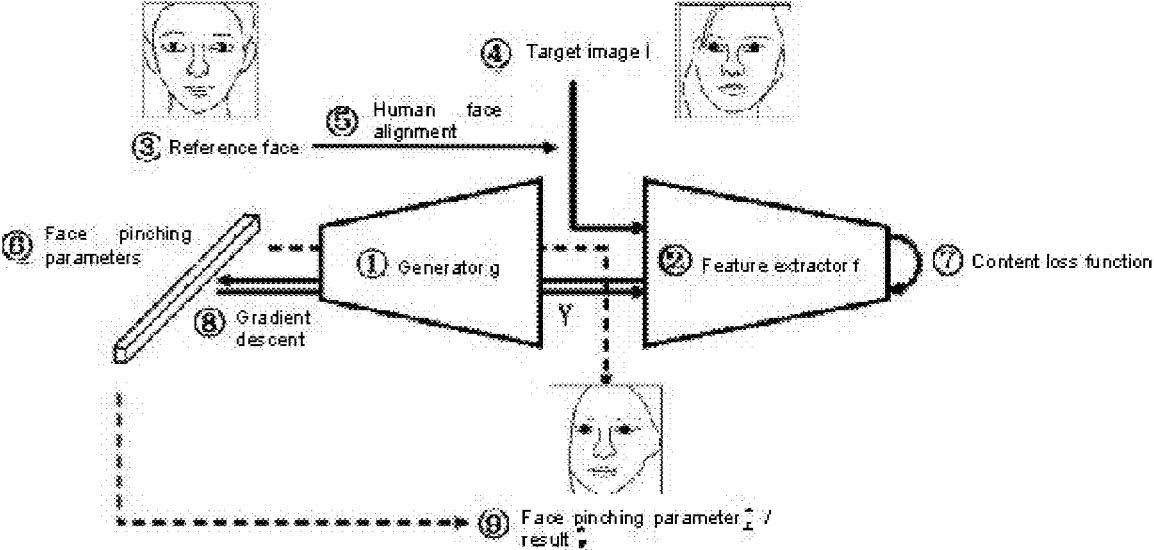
④ Target image I

⑤ Human face alignment

③ Reference face

⑥ Face pinching parameters

① Generator g

② Feature extractor f

⑦ Content loss function

⑧ Gradient descent

Y

⑨ Face pinching parameter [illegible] result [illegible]